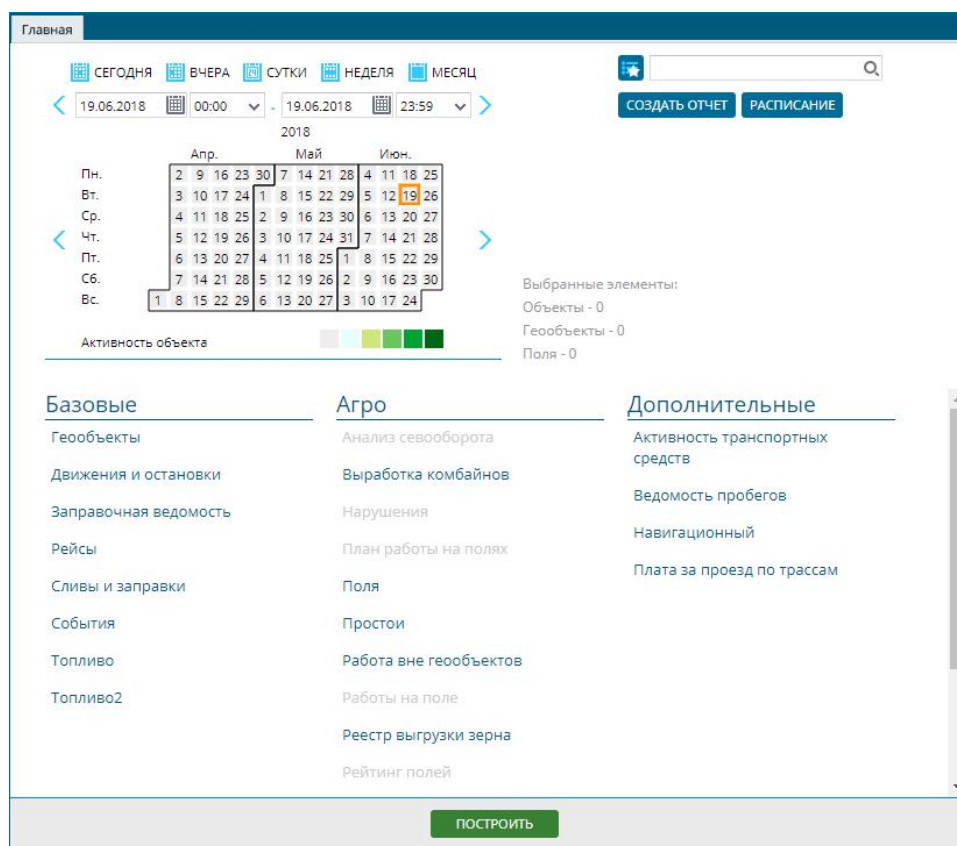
Главная

СЕГОДНЯ ВЧЕРА СУТКИ НЕДЕЛЯ МЕСЯЦ

19.06.2018 00:00 - 19.06.2018 23:59

СОЗДАТЬ ОТЧЕТ РАСПИСАНИЕ

2018

| | Апр. | | | | | Май | | | | | Июн. | | | |
|---|---|---|---|---|---|---|---|---|---|---|---|---|---|---|
| Пн. | 2 | 9 | 16 | 23 | 30 | 7 | 14 | 21 | 28 | 4 | 11 | 18 | 25 |
| Вт. | 3 | 10 | 17 | 24 | 1 | 8 | 15 | 22 | 29 | 5 | 12 | 19 | 26 |
| Ср. | 4 | 11 | 18 | 25 | 2 | 9 | 16 | 23 | 30 | 6 | 13 | 20 | 27 |
| Чт. | 5 | 12 | 19 | 26 | 3 | 10 | 17 | 24 | 31 | 7 | 14 | 21 | 28 |
| Пт. | 6 | 13 | 20 | 27 | 4 | 11 | 18 | 25 | 1 | 8 | 15 | 22 | 29 |
| Сб. | 7 | 14 | 21 | 28 | 5 | 12 | 19 | 26 | 2 | 9 | 16 | 23 | 30 |
| Вс. | 1 | 8 | 15 | 22 | 29 | 6 | 13 | 20 | 27 | 3 | 10 | 17 | 24 |

Активность объекта

Выбранные элементы:
Объекты - 0
Геообъекты - 0
Поля - 0

Базовые
Геообъекты
Движения и остановки
Заправочная ведомость
Рейсы
Сливы и заправки
События
Топливо
Топливо2

Агро
Анализ севооборота
Выработка комбайнов
Нарушения
План работы на полях
Поля
Простои
Работа вне геообъектов
Работы на поле
Реестр выгрузки зерна
Рейтинг полей

Дополнительные
Активность транспортных средств
Ведомость пробегов
Навигационный
Плата за проезд по трассам

ПОСТРОИТЬ